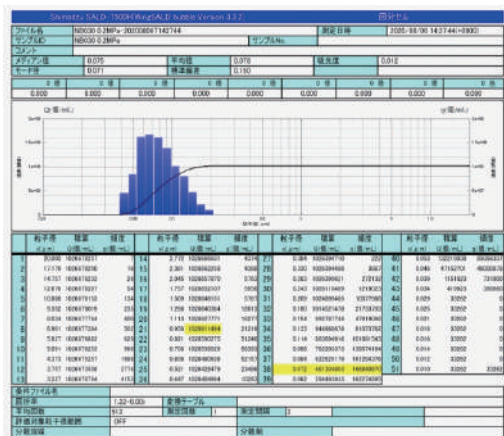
Shimadzu SALD-7500H WingSALD bubble Version 3.3.2 因分セル

| ファイル名 | NB030-0.2MPa-20200807142744 | | 測定日時 | 2020/08/06 14:27:44(+0900) |
|---|---|---|---|---|
| サンプルID | NB030-0.2MPa | サンプルNo. | | |
| コメント | | | | |
| メディアン径 | 0.076 | 平均径 | 0.078 | 吸光度 | 0.012 |
| モード径 | 0.071 | 標準偏差 | 0.150 | | |

| 0 径 | 0 径 | 0 径 | 0 径 | 0 径 |
|---|---|---|---|---|
| 0.000 | 0.000 | 0.000 | 0.000 | 0.000 |

q(個/mL)

u(個/mL)

| 粒子径 x(μm) | 積算 Q(個/mL) | 頻度 q(個/mL) | | 粒子径 x(μm) | 積算 Q(個/mL) | 頻度 q(個/mL) | | 粒子径 x(μm) | 積算 Q(個/mL) | 頻度 q(個/mL) | | 粒子径 x(μm) | 積算 Q(個/mL) | 頻度 q(個/mL) |
|---|---|---|---|---|---|---|---|---|---|---|---|---|---|---|
| 1 | 20.000 | 1028478237 | 13 | 2.710 | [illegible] | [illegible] | 27 | 0.384 | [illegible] | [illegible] | 40 | 0.050 | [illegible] | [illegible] |
| 2 | 17.178 | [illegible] | 14 | 2.331 | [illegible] | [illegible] | 28 | 0.330 | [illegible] | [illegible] | 41 | 0.046 | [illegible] | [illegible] |
| 3 | 14.757 | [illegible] | 15 | 2.005 | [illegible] | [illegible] | 29 | 0.283 | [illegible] | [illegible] | 42 | 0.039 | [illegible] | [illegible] |
| 4 | 12.677 | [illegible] | 16 | 1.737 | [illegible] | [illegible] | 30 | 0.243 | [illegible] | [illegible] | 43 | 0.034 | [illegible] | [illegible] |
| 5 | 10.808 | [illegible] | 17 | 1.509 | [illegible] | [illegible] | 31 | 0.209 | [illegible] | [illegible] | 44 | 0.029 | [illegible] | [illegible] |
| 6 | 9.352 | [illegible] | 18 | 1.259 | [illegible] | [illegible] | 32 | 0.180 | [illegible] | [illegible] | 45 | 0.025 | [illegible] | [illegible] |
| 7 | 8.034 | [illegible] | 19 | 1.115 | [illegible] | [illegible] | 33 | 0.154 | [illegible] | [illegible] | 46 | 0.021 | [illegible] | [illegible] |
| 8 | 6.901 | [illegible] | 20 | 0.958 | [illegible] | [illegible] | 34 | 0.133 | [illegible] | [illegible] | 47 | 0.018 | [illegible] | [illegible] |
| 9 | 5.927 | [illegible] | 21 | 0.823 | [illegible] | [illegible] | 35 | 0.114 | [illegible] | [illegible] | 48 | 0.016 | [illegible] | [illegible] |
| 10 | 5.091 | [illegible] | 22 | 0.708 | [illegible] | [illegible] | 36 | 0.098 | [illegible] | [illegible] | 49 | 0.014 | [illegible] | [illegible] |
| 11 | 4.373 | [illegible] | 23 | 0.608 | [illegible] | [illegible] | 37 | 0.084 | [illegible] | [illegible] | 50 | 0.012 | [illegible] | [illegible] |
| 12 | 3.757 | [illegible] | 24 | 0.521 | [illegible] | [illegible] | 38 | 0.072 | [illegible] | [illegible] | 51 | 0.010 | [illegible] | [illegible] |
| 13 | 3.227 | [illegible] | 25 | 0.447 | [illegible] | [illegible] | 39 | 0.062 | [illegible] | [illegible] | | | | |

| 条件ファイル名 | | | | | |
|---|---|---|---|---|---|
| 屈折率 | 1.33-0.00i | 倉庫テーブル | | | |
| 平均回数 | 512 | 測定間隔 | 1 | 測定回数 | 3 |
| 評価対象粒子径範囲 | OFF | | | | |
| 分布関数 | | | 分布幅 | | |